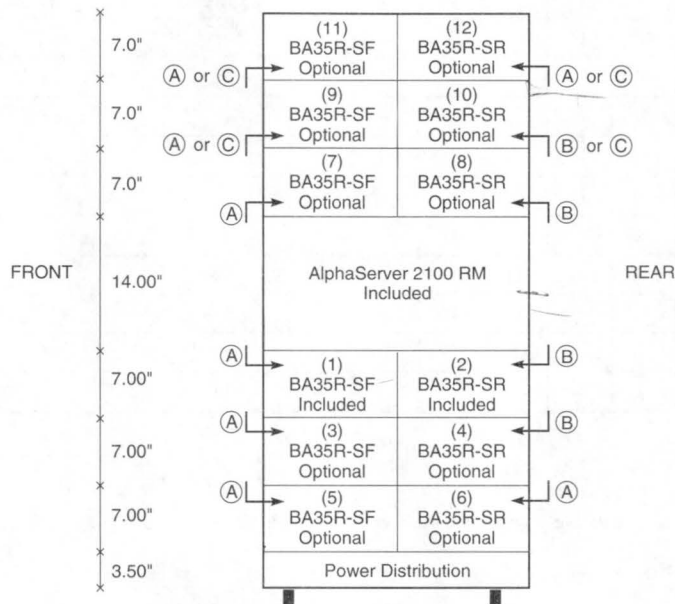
7.0"

7.0"

7.0"

FRONT

14.00"

7.00"

7.00"

7.00"

3.50"

(11) BA35R-SF Optional

(12) BA35R-SR Optional

Ⓐ or Ⓒ

Ⓐ or Ⓒ

(9) BA35R-SF Optional

(10) BA35R-SR Optional

Ⓐ or Ⓒ

Ⓑ or Ⓒ

(7) BA35R-SF Optional

(8) BA35R-SR Optional

Ⓐ

Ⓑ

AlphaServer 2100 RM Included

REAR

Ⓐ

Ⓑ

(1) BA35R-SF Included

(2) BA35R-SR Included

Ⓐ

Ⓑ

(3) BA35R-SF Optional

(4) BA35R-SR Optional

Ⓐ

Ⓐ

(5) BA35R-SF Optional

(6) BA35R-SR Optional

Power Distribution